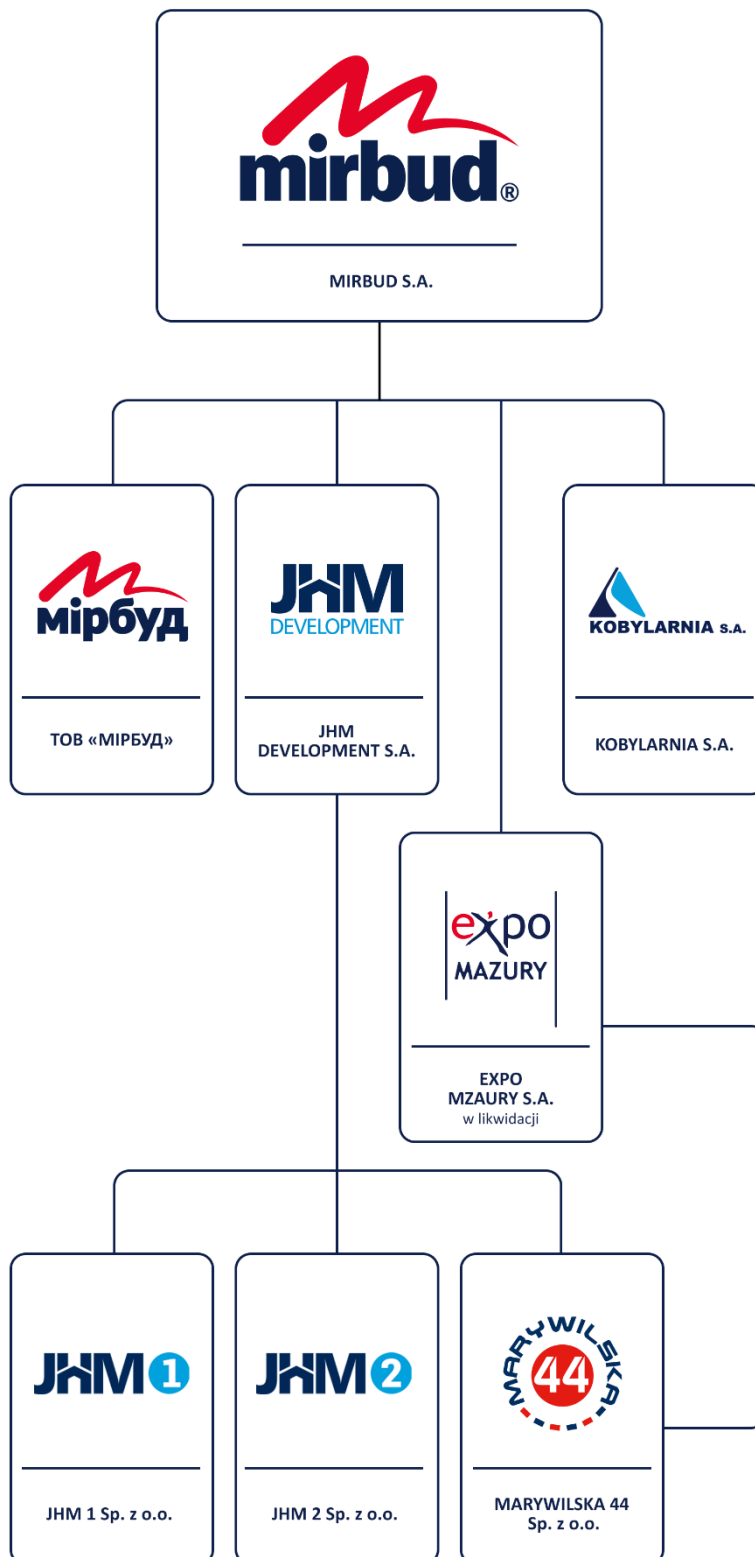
mirbud®

MIRBUD S.A.

мірбуд

ТОВ «МІРБУД»

JHM DEVELOPMENT

JHM DEVELOPMENT S.A.

KOBYLARNIA S.A.

KOBYLARNIA S.A.

expo MAZURY

EXPO MZAURY S.A. w likwidacji

JHM 1

JHM 1 Sp. z o.o.

JHM 2

JHM 2 Sp. z o.o.

MARYWILSKA 44

MARYWILSKA 44 Sp. z o.o.